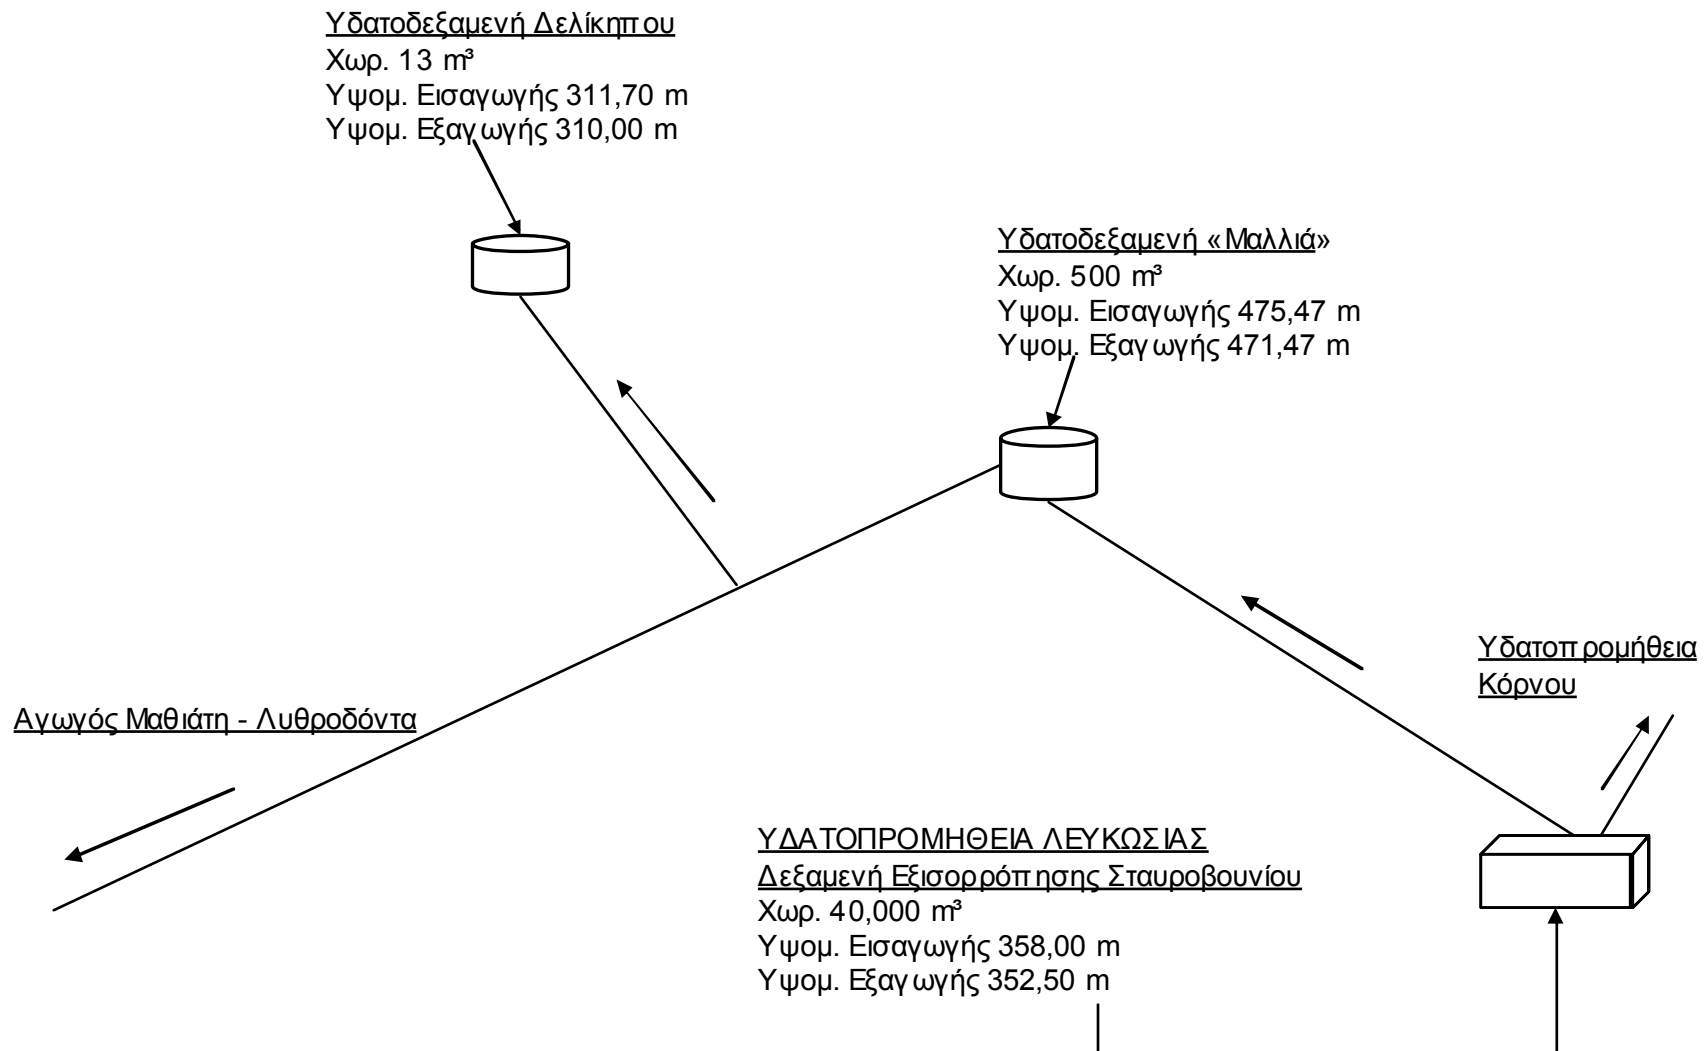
Υδατοδεξαμενή Δελίκηπου
Χωρ. 13 m³
Υψομ. Εισαγωγής 311,70 m
Υψομ. Εξαγωγής 310,00 m

Υδατοδεξαμενή «Μαλλιά»
Χωρ. 500 m³
Υψομ. Εισαγωγής 475,47 m
Υψομ. Εξαγωγής 471,47 m

Υδατοπρομήθεια
Κόρνου

Αγωγός Μαθιάτη - Λυθροδόντα

ΥΔΑΤΟΠΡΟΜΗΘΕΙΑ ΛΕΥΚΩΣΙΑΣ
Δεξαμενή Εξισορρόπησης Σταυροβουνίου
Χωρ. 40,000 m³
Υψομ. Εισαγωγής 358,00 m
Υψομ. Εξαγωγής 352,50 m